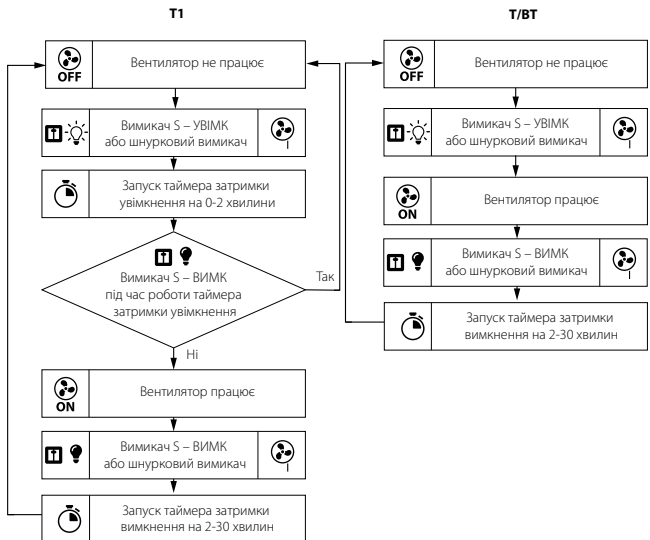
T1

OFF Вентилятор не працює

Вимикач S – УВІМК або шнурковий вимикач

Запуск таймера затримки увімкнення на 0-2 хвилини

Вимикач S – ВИМК під час роботи таймера затримки увімкнення

Так

Ні

ON Вентилятор працює

Вимикач S – ВИМК або шнурковий вимикач

Запуск таймера затримки вимкнення на 2-30 хвилин

T/BT

OFF Вентилятор не працює

Вимикач S – УВІМК або шнурковий вимикач

ON Вентилятор працює

Вимикач S – ВИМК або шнурковий вимикач

Запуск таймера затримки вимкнення на 2-30 хвилин